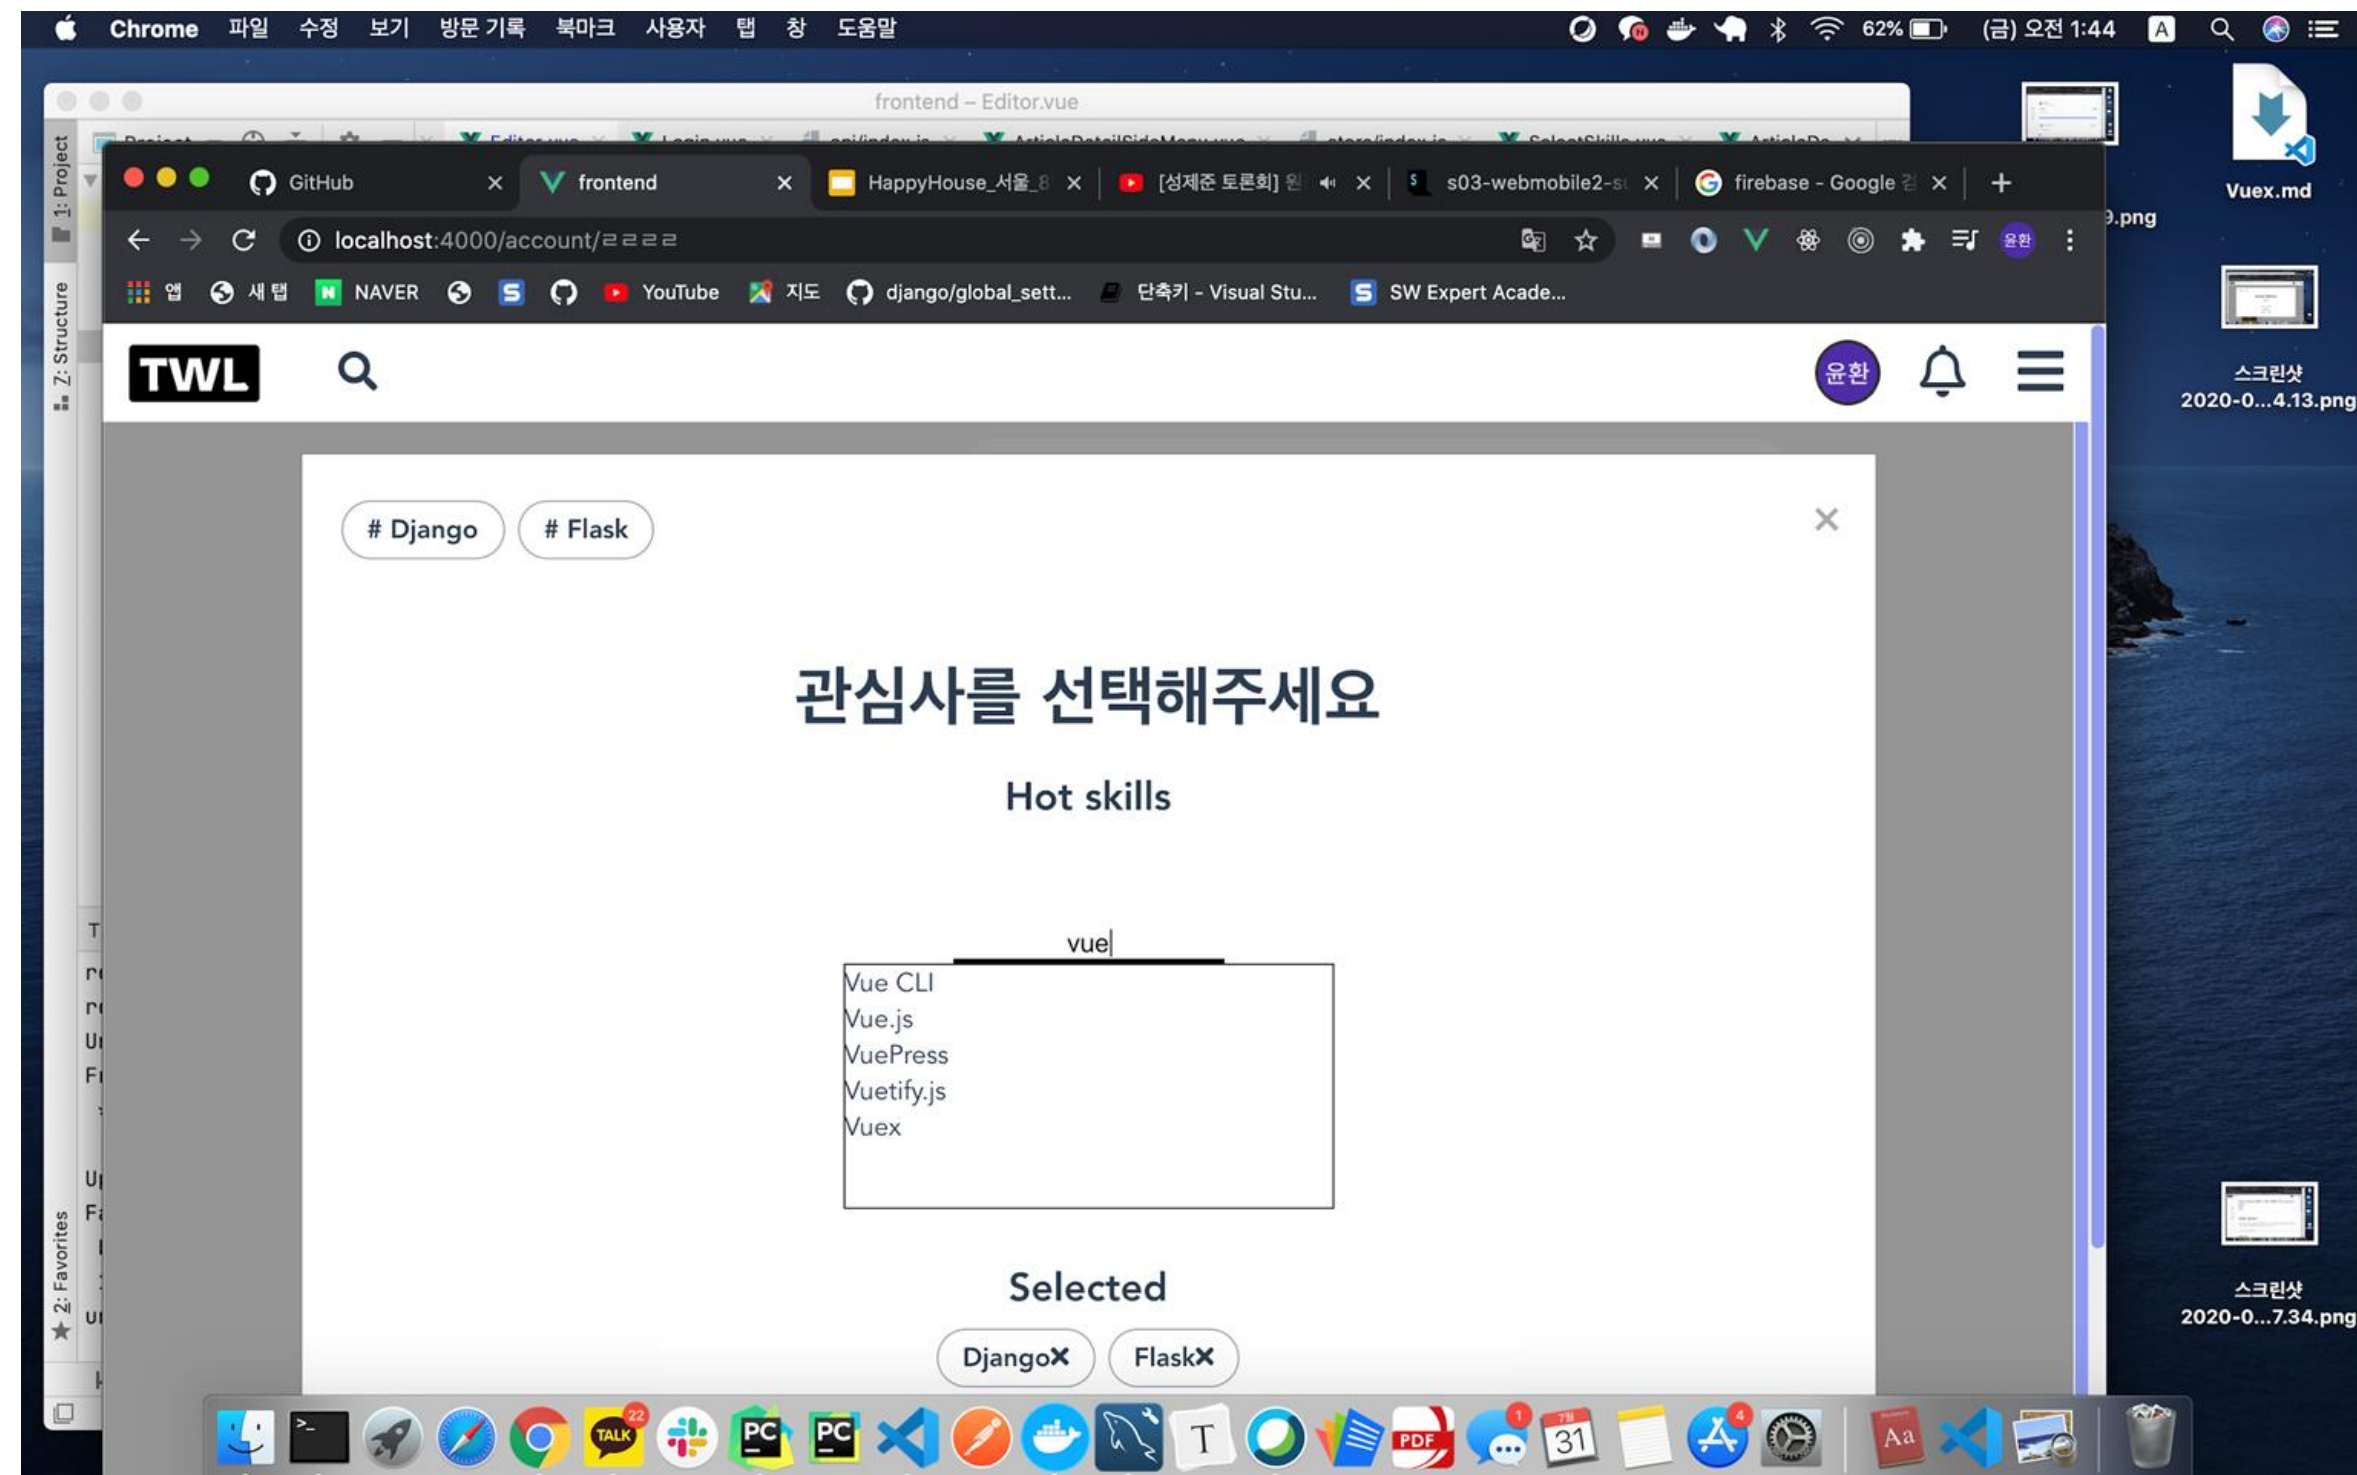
Chrome 파일 수정 보기 방문 기록 북마크 사용자 탭 창 도움말

62% (금) 오전 1:44

frontend – Editor.vue

1: Project

Z: Structure

2: Favorites

GitHub

frontend

HappyHouse_서울_8

[성제준 토론회]

s03-webmobile2-s

firebase - Google

localhost:4000/account/ㄹㄹㄹㄹ

앱 새 탭 NAVER YouTube 지도 django/global_sett... 단축키 - Visual Stu... SW Expert Acade...

TWL

윤환

# Django # Flask

×

관심사를 선택해주세요

Hot skills

vue

Vue CLI
Vue.js
VuePress
Vuetify.js
Vuex

Selected

Django× Flask×

Vuex.md

9.png

스크린샷 2020-0...4.13.png

스크린샷 2020-0...7.34.png